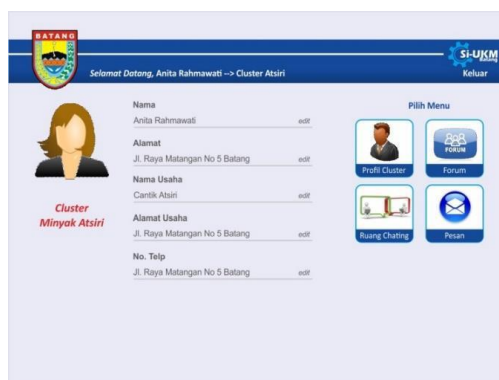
BATANG

Selamat Datang, Anita Rahmawati --> Cluster Atsiri

SI-UKM
Batang
Keluar

Cluster
Minyak Atsiri

Nama
Anita Rahmawati edit

Alamat
Jl. Raya Matangan No 5 Batang edit

Nama Usaha
Cantik Atsiri edit

Alamat Usaha
Jl. Raya Matangan No 5 Batang edit

No. Telp
Jl. Raya Matangan No 5 Batang edit

Pilih Menu

Profil Cluster

FORUM
Forum

Ruang Chating

Pesan